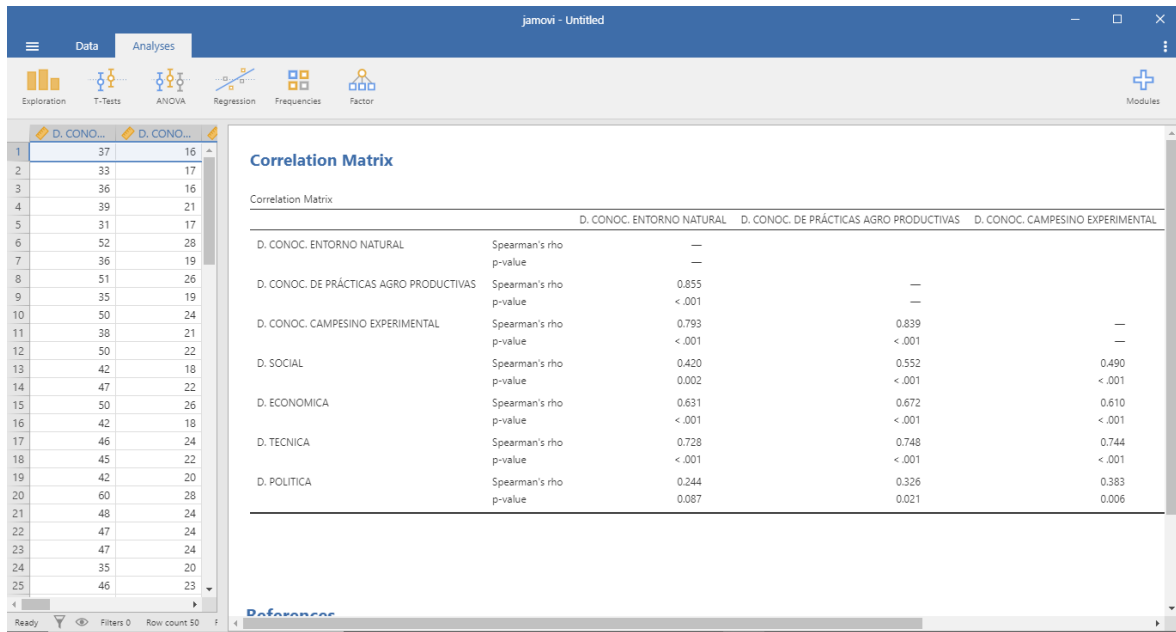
jamovi - Untitled

Data Analyses

Exploration T-Tests ANOVA Regression Frequencies Factor Modules

| | D. CONO... | D. CONO... |
|---|---|---|
| 1 | 37 | 16 |
| 2 | 33 | 17 |
| 3 | 36 | 16 |
| 4 | 39 | 21 |
| 5 | 31 | 17 |
| 6 | 52 | 28 |
| 7 | 36 | 19 |
| 8 | 51 | 26 |
| 9 | 35 | 19 |
| 10 | 50 | 24 |
| 11 | 38 | 21 |
| 12 | 50 | 22 |
| 13 | 42 | 18 |
| 14 | 47 | 22 |
| 15 | 50 | 26 |
| 16 | 42 | 18 |
| 17 | 46 | 24 |
| 18 | 45 | 22 |
| 19 | 42 | 20 |
| 20 | 60 | 28 |
| 21 | 48 | 24 |
| 22 | 47 | 24 |
| 23 | 47 | 24 |
| 24 | 35 | 20 |
| 25 | 46 | 23 |

Correlation Matrix

Correlation Matrix

| | | D. CONOC. ENTORNO NATURAL | D. CONOC. DE PRÁCTICAS AGRO PRODUCTIVAS | D. CONOC. CAMPESINO EXPERIMENTAL |
|---|---|---|---|---|
| D. CONOC. ENTORNO NATURAL | Spearman's rho | — | | |
| | p-value | — | | |
| D. CONOC. DE PRÁCTICAS AGRO PRODUCTIVAS | Spearman's rho | 0.855 | — | |
| | p-value | < .001 | — | |
| D. CONOC. CAMPESINO EXPERIMENTAL | Spearman's rho | 0.793 | 0.839 | — |
| | p-value | < .001 | < .001 | — |
| D. SOCIAL | Spearman's rho | 0.420 | 0.552 | 0.490 |
| | p-value | 0.002 | < .001 | < .001 |
| D. ECONOMICA | Spearman's rho | 0.631 | 0.672 | 0.610 |
| | p-value | < .001 | < .001 | < .001 |
| D. TECNICA | Spearman's rho | 0.728 | 0.748 | 0.744 |
| | p-value | < .001 | < .001 | < .001 |
| D. POLITICA | Spearman's rho | 0.244 | 0.326 | 0.383 |
| | p-value | 0.087 | 0.021 | 0.006 |

References

Ready Filters 0 Row count 50